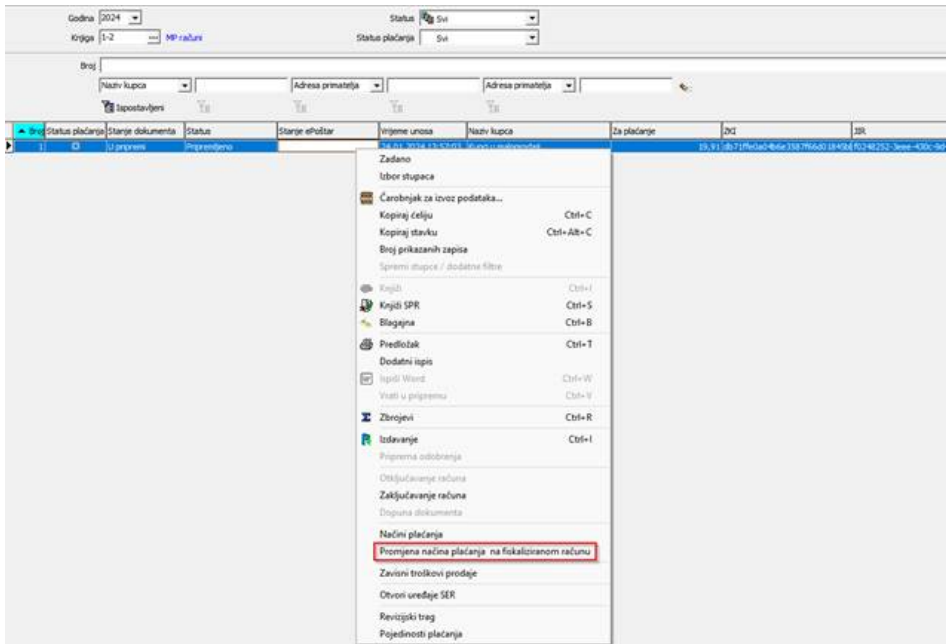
Godina 2024
Knjiga 1-2 MP računi
Status Svi
Status plaćanja Svi

Broj
Naziv kupca
Adresa primatelja
Adresa primatelja
Ispostavljeni

| Broj | Status plaćanja | Stanje dokumenta | Status | Stanje ePoštar | Vrijeme unosa | Naziv kupca | Za plaćanje | ZKI | JIR |
|---|---|---|---|---|---|---|---|---|---|
| 1 | | U pripremi | Pripremljeno | | 24.01.2024 13:52:03 | Kupci u maloprodaji | 19,91 | db71ffe0a04b6e3587f66d01849bd | f0248252-3eee-430c-8d |

Zadano
Izbor stupaca
Čarobnjak za izvoz podataka...
Kopiraj ćeliju Ctrl+C
Kopiraj stavku Ctrl+Alt+C
Broj prikazanih zapisa
Spremi stupce / dodatne filtre
Knjiži Ctrl+I
Knjiži SPR Ctrl+S
Blagajna Ctrl+B
Predložak Ctrl+T
Dodatni ispis
Ispiši Word Ctrl+W
Vrati u pripremu Ctrl+V
Zbrojevi Ctrl+R
Izdavanje Ctrl+I
Priprema odobrenja
Otključavanje računa
Zaključavanje računa
Dopuna dokumenta
Načini plaćanja
Promjena načina plaćanja na fiskaliziranom računu
Zavisni troškovi prodaje
Otvori uređaje SER
Revizijski trag
Pojedinosti plaćanja